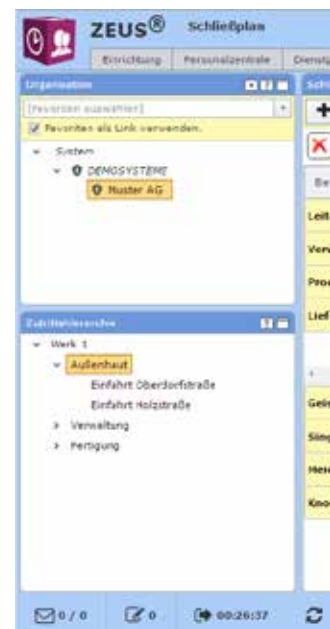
ZEUS®
Schließplan
Einrichtung | Personalzentrale | Dienst
Organisation
[Favoriten auswählen]
Favoriten als Link verwenden.
System
DEMOSYSTEME
Muster AG
Zutrittshierarchie
Werk 1
Außenhaut
Einfahrt Oberdorfstraße
Einfahrt Holzstraße
Verwaltung
Fertigung
Schl
Be
Leit
Verw
Prod
Lief
Gelt
Sing
Mess
Kno
0 / 0
0
00:26:37